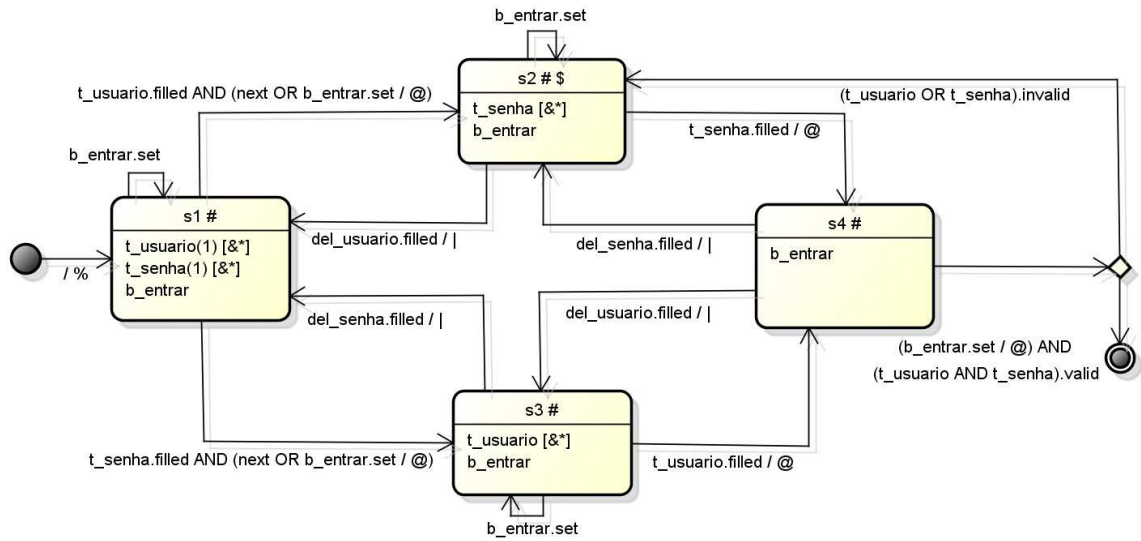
b_entrar.set

s2 # $
t_senha [&*]
b_entrar

t_usuario.filled AND (next OR b_entrar.set / @)

(t_usuario OR t_senha).invalid

t_senha.filled / @

b_entrar.set

s1 #
t_usuario(1) [&*]
t_senha(1) [&*]
b_entrar

/ %

del_usuario.filled / |

del_senha.filled / |

s4 #
b_entrar

del_senha.filled / |

del_usuario.filled / |

(b_entrar.set / @) AND
(t_usuario AND t_senha).valid

s3 #
t_usuario [&*]
b_entrar

t_senha.filled AND (next OR b_entrar.set / @)

t_usuario.filled / @

b_entrar.set